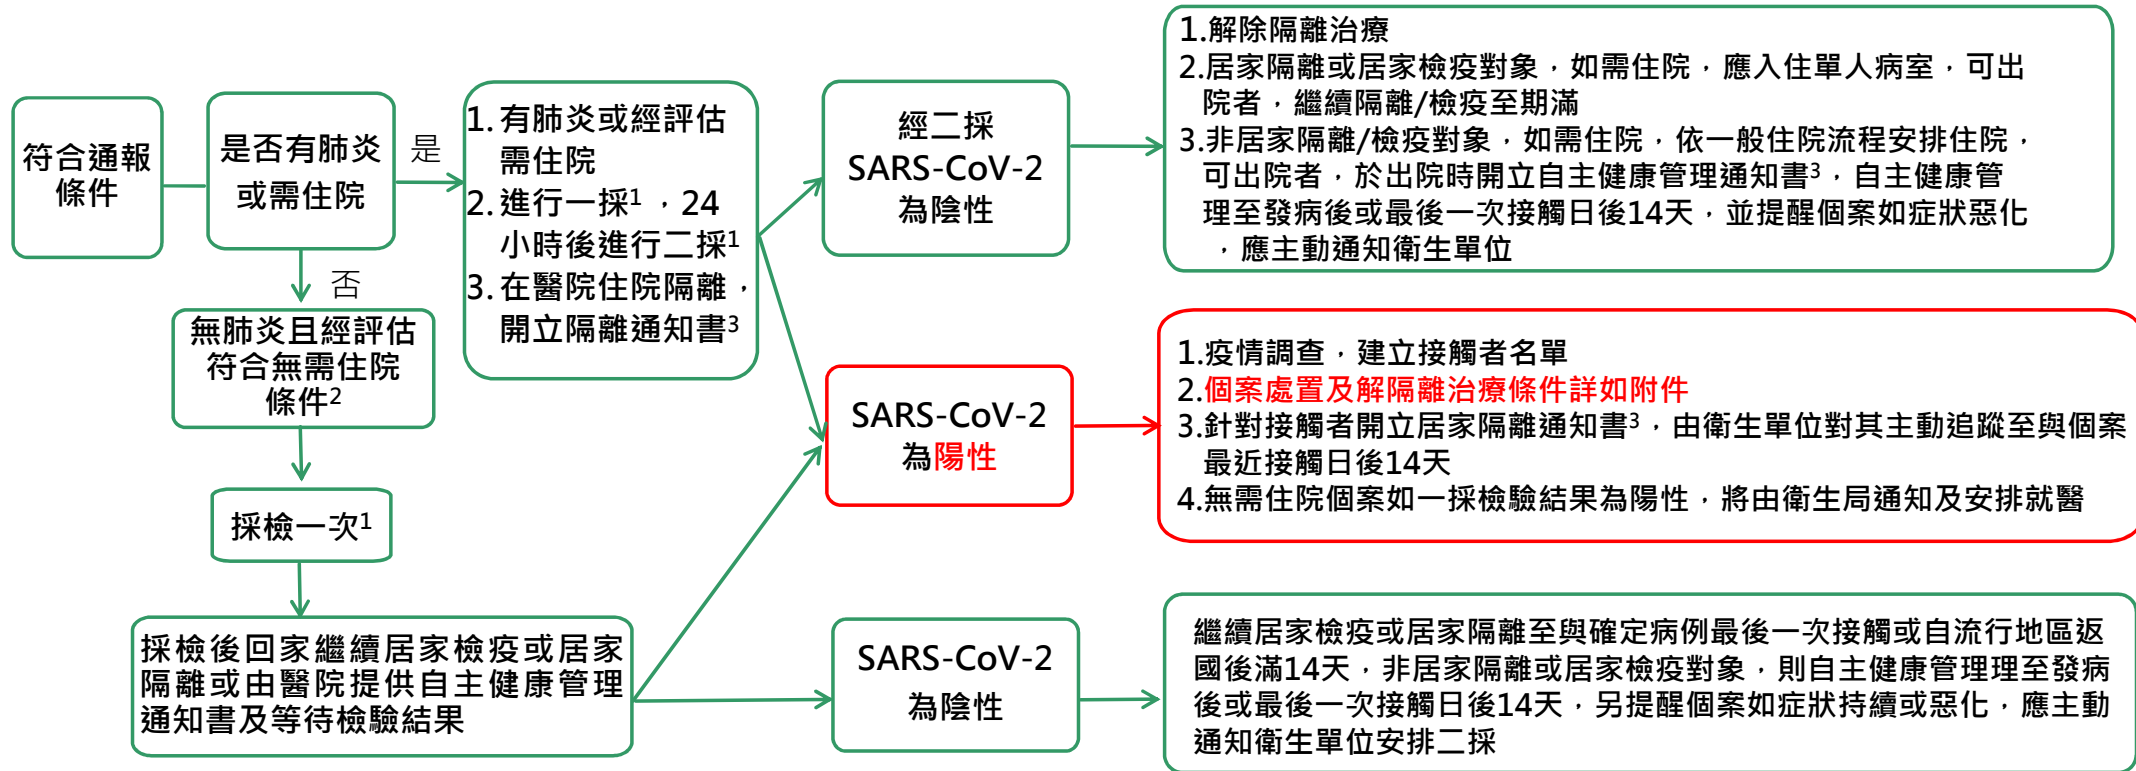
符合通報條件

是否有肺炎或需住院

是

1. 有肺炎或經評估需住院
2. 進行一採$^1$，24小時後進行二採$^1$
3. 在醫院住院隔離，開立隔離通知書$^3$

經二採 SARS-CoV-2 為陰性

1.解除隔離治療
2.居家隔離或居家檢疫對象，如需住院，應入住單人病室，可出院者，繼續隔離/檢疫至期滿
3.非居家隔離/檢疫對象，如需住院，依一般住院流程安排住院，可出院者，於出院時開立自主健康管理通知書$^3$，自主健康管理至發病後或最後一次接觸日後14天，並提醒個案如症狀惡化，應主動通知衛生單位

否

無肺炎且經評估符合無需住院條件$^2$

SARS-CoV-2 為陽性

1.疫情調查，建立接觸者名單
2.個案處置及解隔離治療條件詳如附件
3.針對接觸者開立居家隔離通知書$^3$，由衛生單位對其主動追蹤至與個案最近接觸日後14天
4.無需住院個案如一採檢驗結果為陽性，將由衛生局通知及安排就醫

採檢一次$^1$

採檢後回家繼續居家檢疫或居家隔離或由醫院提供自主健康管理通知書及等待檢驗結果

SARS-CoV-2 為陰性

繼續居家檢疫或居家隔離至與確定病例最後一次接觸或自流行地區返國後滿14天，非居家隔離或居家檢疫對象，則自主健康管理理至發病後或最後一次接觸日後14天，另提醒個案如症狀持續或惡化，應主動通知衛生單位安排二採